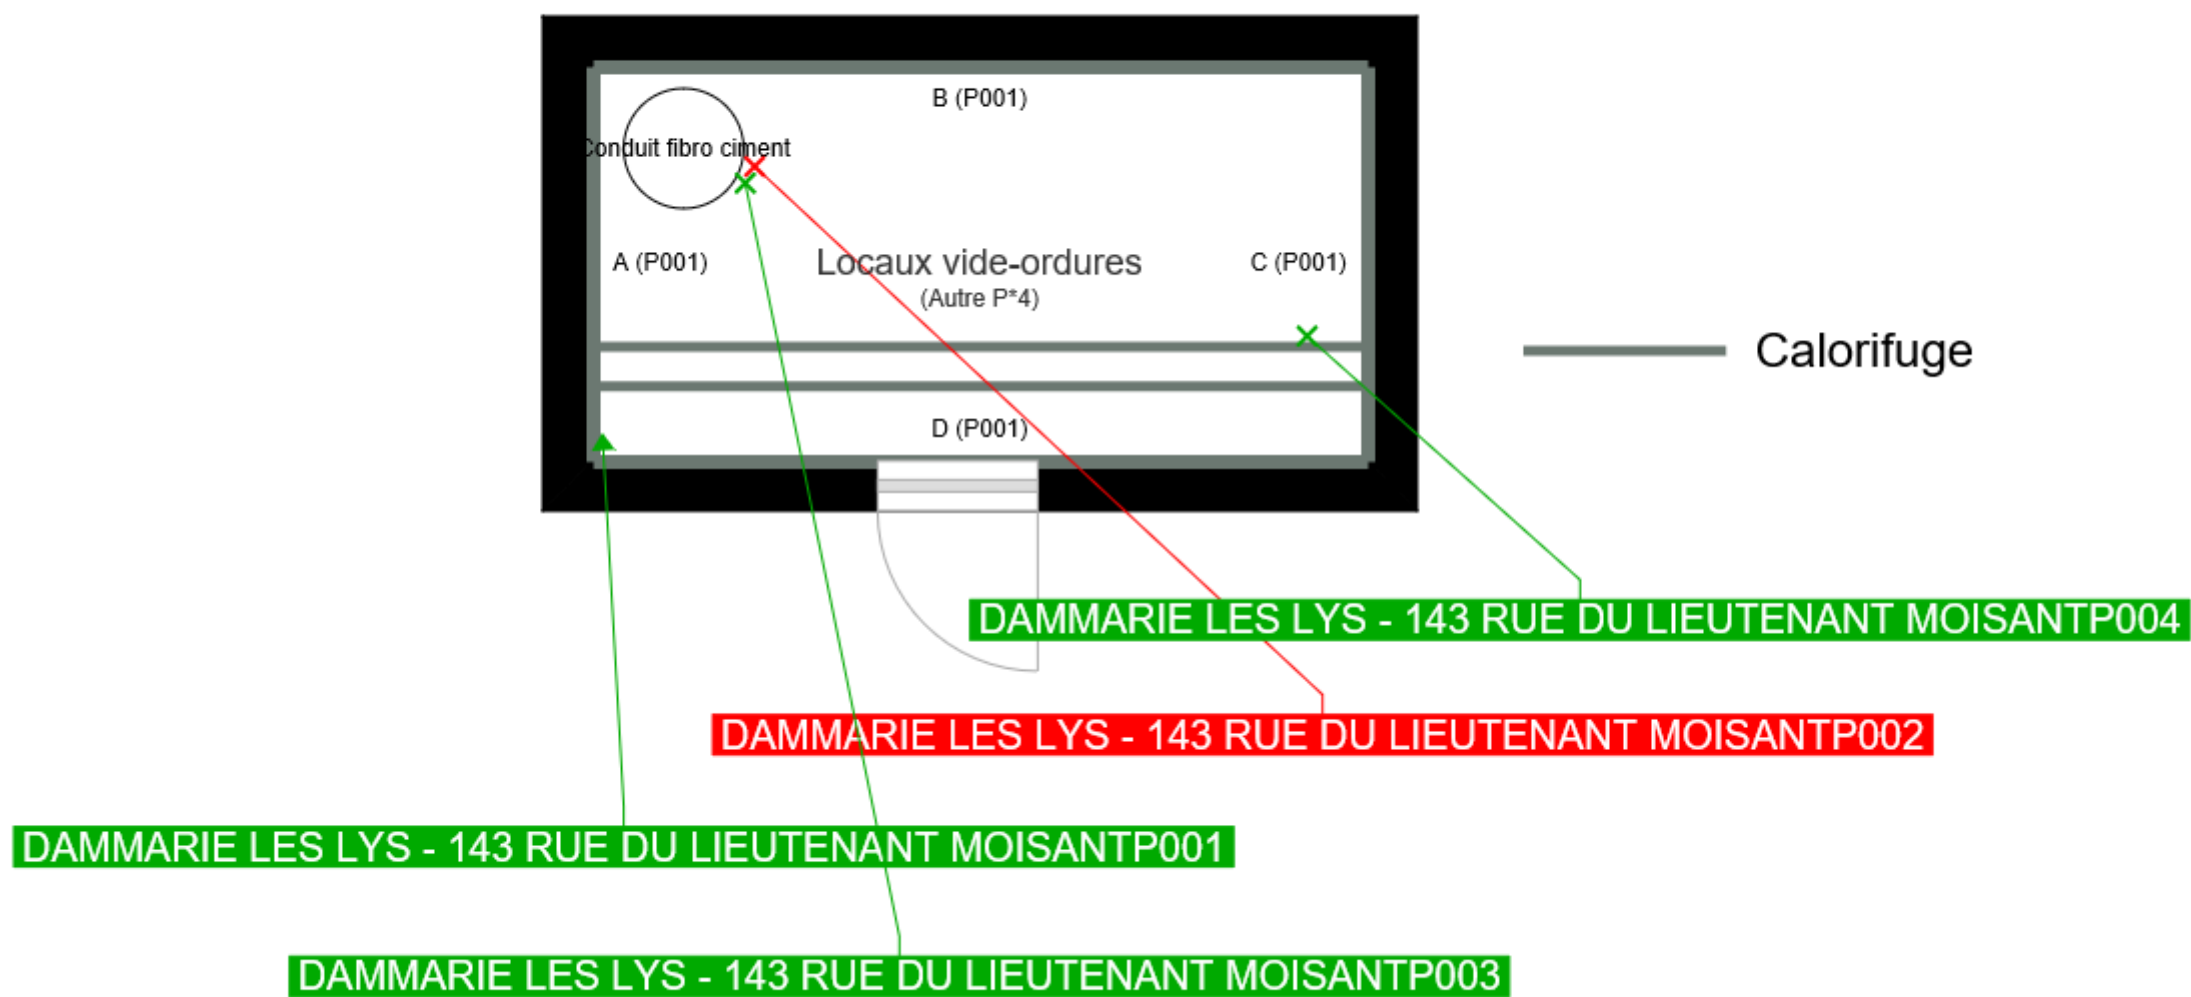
B (P001)

Conduit fibro ciment

A (P001)

Locaux vide-ordures
(Autre P*4)

C (P001)

Calorifuge

D (P001)

DAMMARIE LES LYS - 143 RUE DU LIEUTENANT MOISANTP004

DAMMARIE LES LYS - 143 RUE DU LIEUTENANT MOISANTP002

DAMMARIE LES LYS - 143 RUE DU LIEUTENANT MOISANTP001

DAMMARIE LES LYS - 143 RUE DU LIEUTENANT MOISANTP003